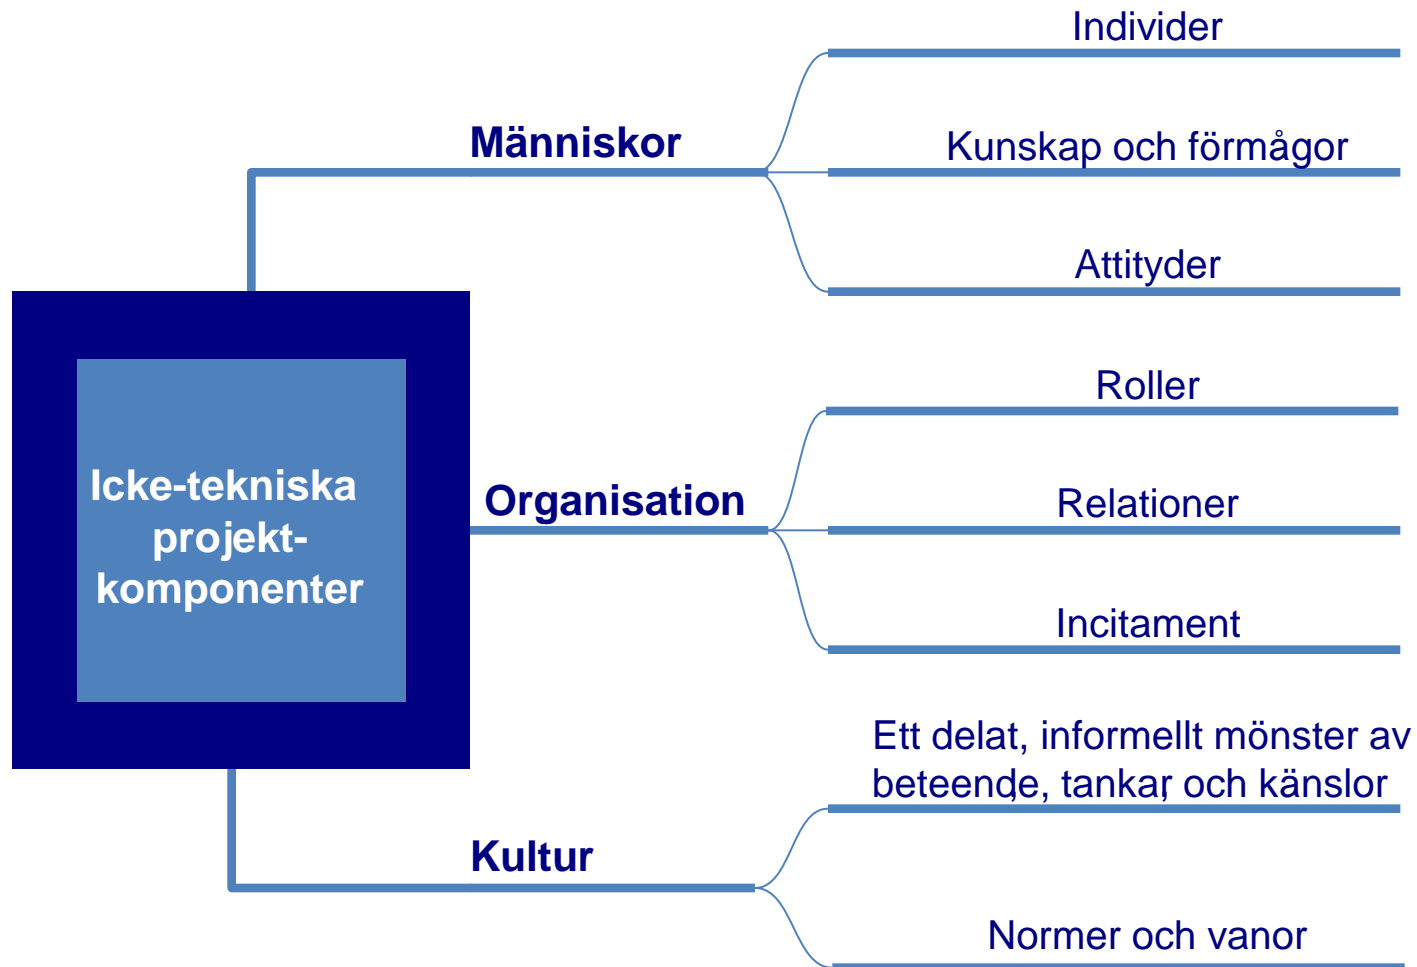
Icke-tekniska projekt-komponenter

Människor

Individer

Kunskap och förmågor

Attityder

Organisation

Roller

Relationer

Incitament

Kultur

Ett delat, informellt mönster av beteende, tankar och känslor

Normer och vanor